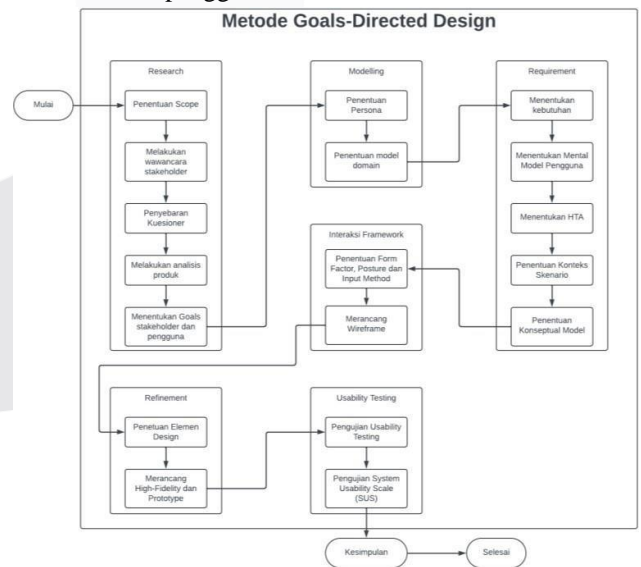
Metode Goals-Directed Design

Mulai

Research

Penentuan Scope

Melakukan wawancara stakeholder

Penyebaran Kuesioner

Melakukan analisis produk

Menentukan Goals stakeholder dan pengguna

Modelling

Penentuan Persona

Penentuan model domain

Requirement

Menentukan kebutuhan

Menentukan Mental Model Pengguna

Menentukan HTA

Penentuan Konteks Skenario

Penentuan Konseptual Model

Interaksi Framework

Penentuan Form Factor, Posture dan Input Method

Merancang Wireframe

Refinement

Penetuan Elemen Design

Merancang High-Fidelity dan Prototype

Usability Testing

Pengujian Usability Testing

Pengujian System Usability Scale (SUS)

Kesimpulan

Selesai